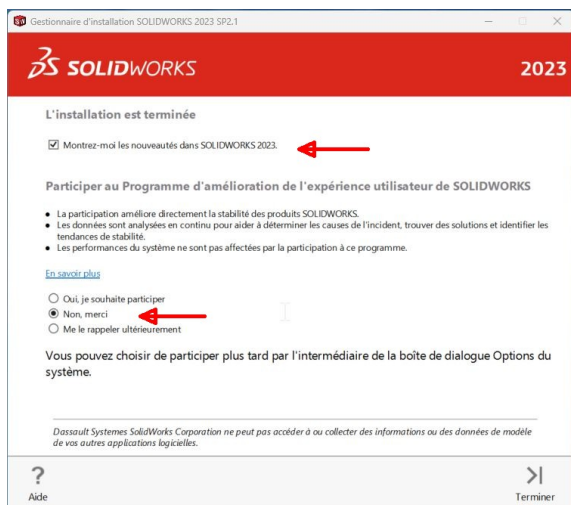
Gestionnaire d'installation SOLIDWORKS 2023 SP2.1

SOLIDWORKS

2023

L'installation est terminée

☑ Montrez-moi les nouveautés dans SOLIDWORKS 2023.

Participer au Programme d'amélioration de l'expérience utilisateur de SOLIDWORKS

- La participation améliore directement la stabilité des produits SOLIDWORKS.
- Les données sont analysées en continu pour aider à déterminer les causes de l'incident, trouver des solutions et identifier les tendances de stabilité.
- Les performances du système ne sont pas affectées par la participation à ce programme.

En savoir plus

○ Oui, je souhaite participer
◉ Non, merci
○ Me le rappeler ultérieurement

Vous pouvez choisir de participer plus tard par l'intermédiaire de la boîte de dialogue Options du système.

Dassault Systemes SolidWorks Corporation ne peut pas accéder à ou collecter des informations ou des données de modèle de vos autres applications logicielles.

?
Aide

Terminer